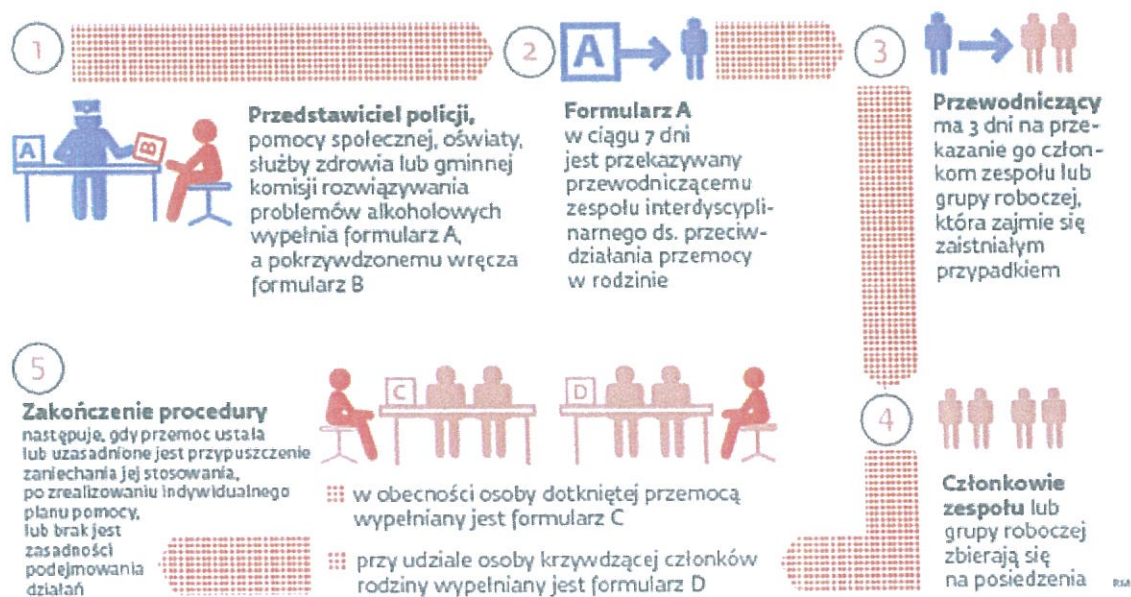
1

A

B

Przedstawiciel policji, pomocy społecznej, oświaty, służby zdrowia lub gminnej komisji rozwiązywania problemów alkoholowych wypełnia formularz A, a pokrzywdzonemu wręcza formularz B

2

A

Formularz A w ciągu 7 dni jest przekazywany przewodniczącemu zespołu interdyscyplinarnego ds. przeciwdziałania przemocy w rodzinie

3

Przewodniczący ma 3 dni na przekazanie go członkom zespołu lub grupy roboczej, która zajmie się zaistniałym przypadkiem

4

Członkowie zespołu lub grupy roboczej zbierają się na posiedzenia

5

Zakończenie procedury następuje, gdy przemoc ustała lub uzasadnione jest przypuszczenie zaniechania jej stosowania, po zrealizowaniu indywidualnego planu pomocy, lub brak jest zasadności podejmowania działań

C

D

w obecności osoby dotkniętej przemocą wypełniany jest formularz C

przy udziale osoby krzywdzącej członków rodziny wypełniany jest formularz D

RM